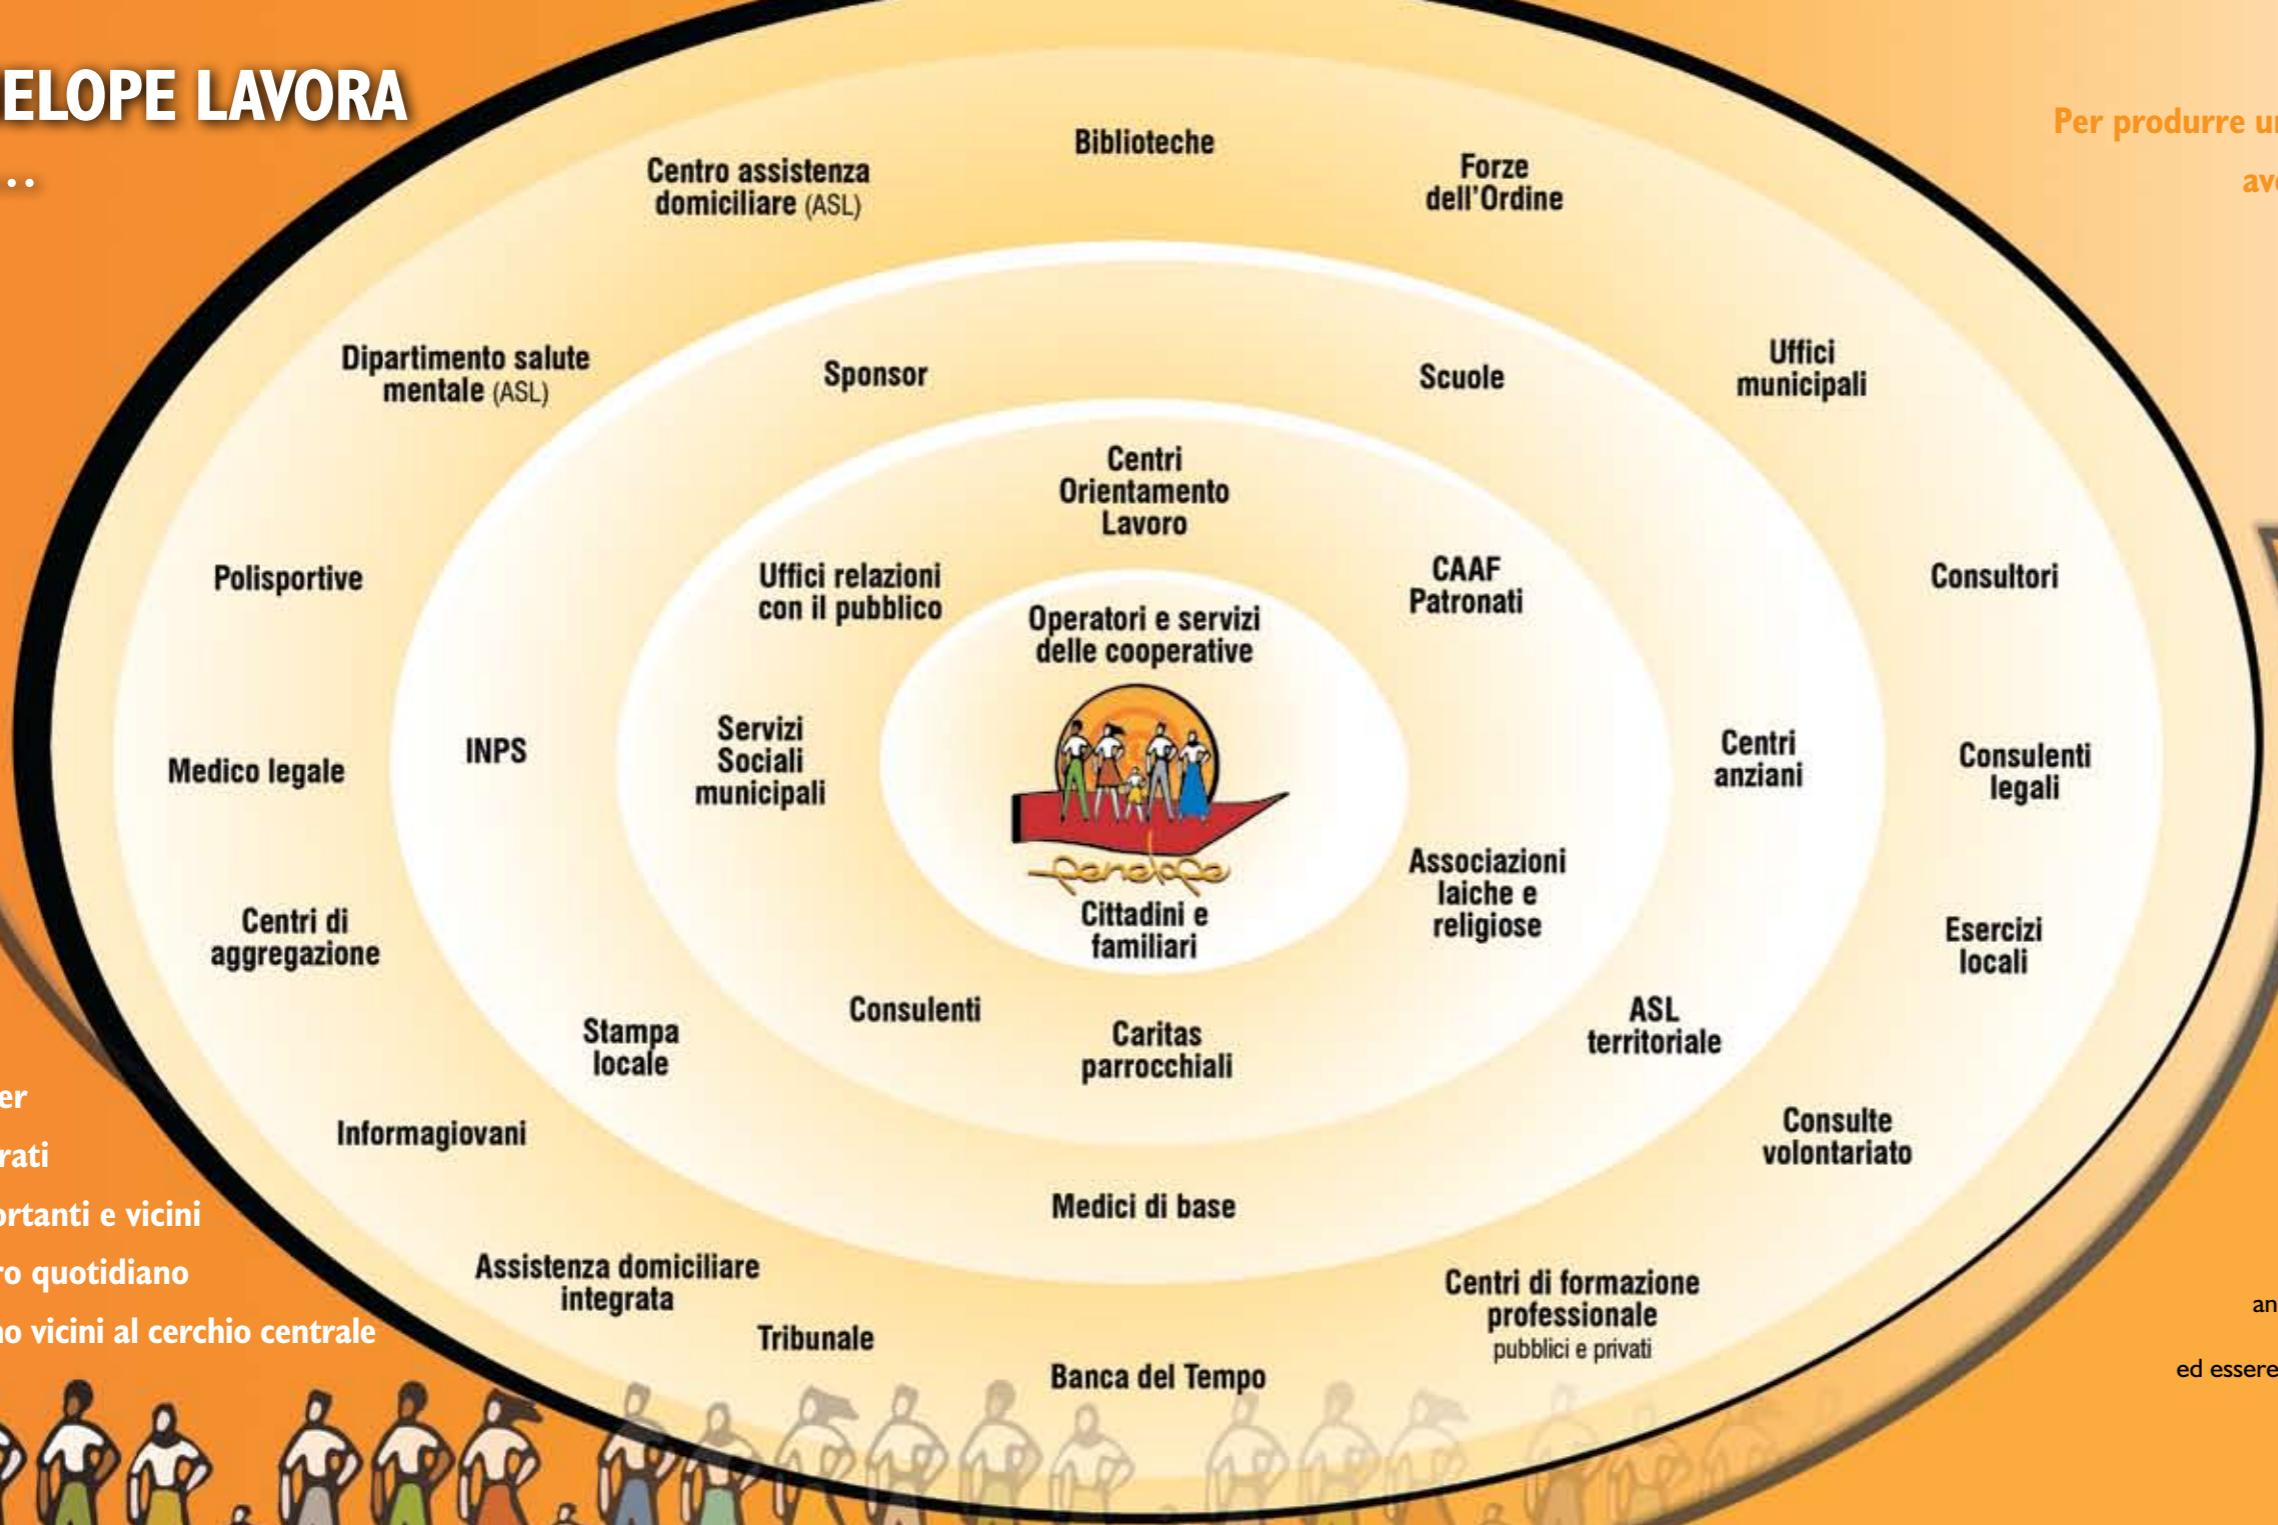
ELOPE LAVORA
...

Per produrre u
av

Centro assistenza domiciliare (ASL)

Biblioteche

Forze dell'Ordine

Dipartimento salute mentale (ASL)

Sponsor

Scuole

Uffici municipali

Centri Orientamento Lavoro

Uffici relazioni con il pubblico

CAAF Patronati

Polisportive

Consultori

Operatori e servizi delle cooperative

INPS

Servizi Sociali municipali

Medico legale

Centri anziani

Consulenti legali

Penelope

Cittadini e familiari

Associazioni laiche e religiose

Centri di aggregazione

Esercizi locali

Consulenti

Stampa locale

Caritas parrocchiali

ASL territoriale

er
rati
rtanti e vicini
o quotidiano
o vicini al cerchio centrale

Informagiovani

Consulte volontariato

Medici di base

Assistenza domiciliare integrata

Centri di formazione professionale
pubblici e privati

Tribunale

Banca del Tempo

an

ed essere